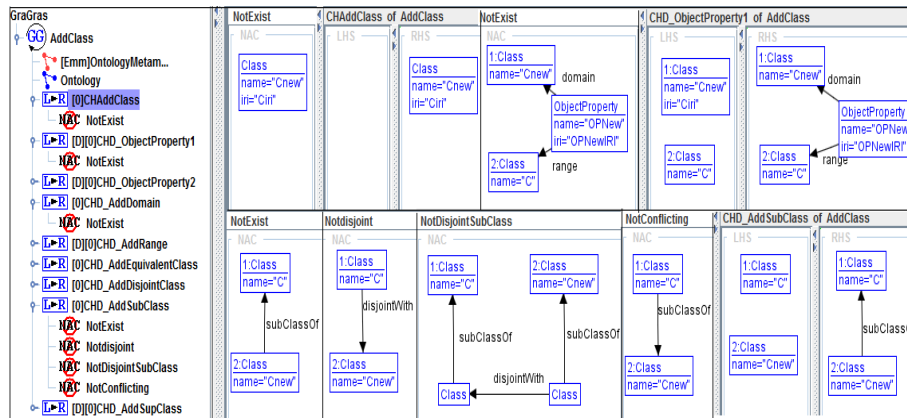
GraGras
GG AddClass
[Emm]OntologyMetam...
Ontology
L►R [0]CHAddClass
NAC NotExist
L►R [D][0]CHD_ObjectProperty1
NAC NotExist
L►R [D][0]CHD_ObjectProperty2
L►R [D][0]CHD_AddDomain
NAC NotExist
L►R [D][0]CHD_AddRange
L►R [0]CHD_AddEquivalentClass
L►R [D][0]CHD_AddDisjointClass
L►R [0]CHD_AddSubClass
NAC NotExist
NAC Notdisjoint
NAC NotDisjointSubClass
NAC NotConflicting
L►R [D][0]CHD_AddSupClass

NotExist
NAC
Class
name="Cnew"
iri="Ciri"

CHAddClass of AddClass
LHS
RHS
Class
name="Cnew"
iri="Ciri"

NotExist
NAC
1:Class
name="Cnew"
domain
ObjectProperty
name="OPNew"
iri="OPNewIRI"
2:Class
name="C"
range

CHD_ObjectProperty1 of AddClass
LHS
1:Class
name="Cnew"
iri="Ciri"
2:Class
name="C"
RHS
1:Class
name="Cnew"
domain
ObjectProperty
name="OPNew
iri="OPNewIRI
2:Class
name="C"
range

NotExist
NAC
1:Class
name="C"
subClassOf
2:Class
name="Cnew"

Notdisjoint
NAC
1:Class
name="C"
disjointWith
2:Class
name="Cnew"

NotDisjointSubClass
NAC
1:Class
name="C"
2:Class
name="Cnew"
subClassOf
subClassOf
disjointWith
Class
Class

NotConflicting
NAC
1:Class
name="C"
subClassOf
2:Class
name="Cnew"

CHD_AddSubClass of AddClass
LHS
1:Class
name="C"
2:Class
name="Cnew"
RHS
1:Class
name="C"
subClass
2:Class
name="Cnew"